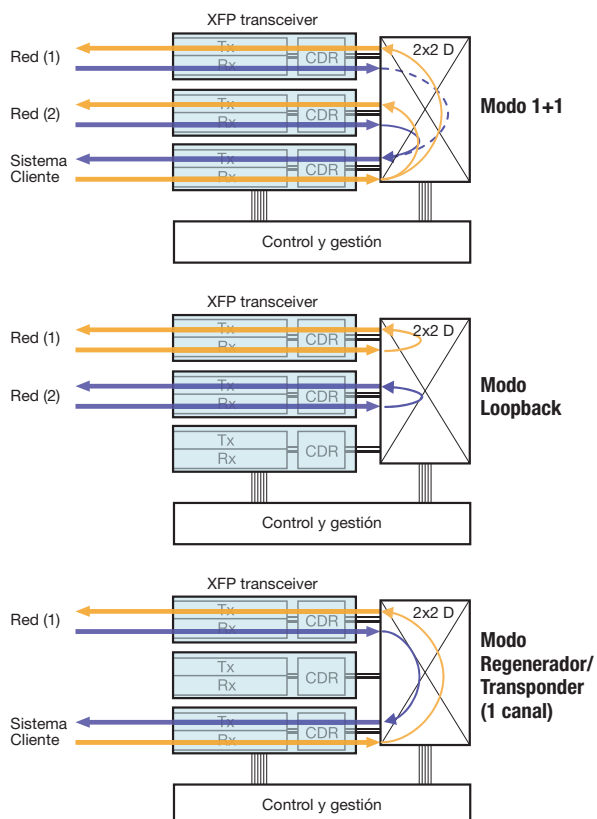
XFP transceiver

Red (1)

Tx
Rx
CDR

2x2 D

Red (2)

Tx
Rx
CDR

Modo 1+1

Sistema
Cliente

Tx
Rx
CDR

Control y gestión

XFP transceiver

Red (1)

Tx
Rx
CDR

2x2 D

Red (2)

Tx
Rx
CDR

Modo
Loopback

Tx
Rx
CDR

Control y gestión

XFP transceiver

Red (1)

Tx
Rx
CDR

2x2 D

Tx
Rx
CDR

Modo
Regenerador/
Transponder
(1 canal)

Sistema
Cliente

Tx
Rx
CDR

Control y gestión